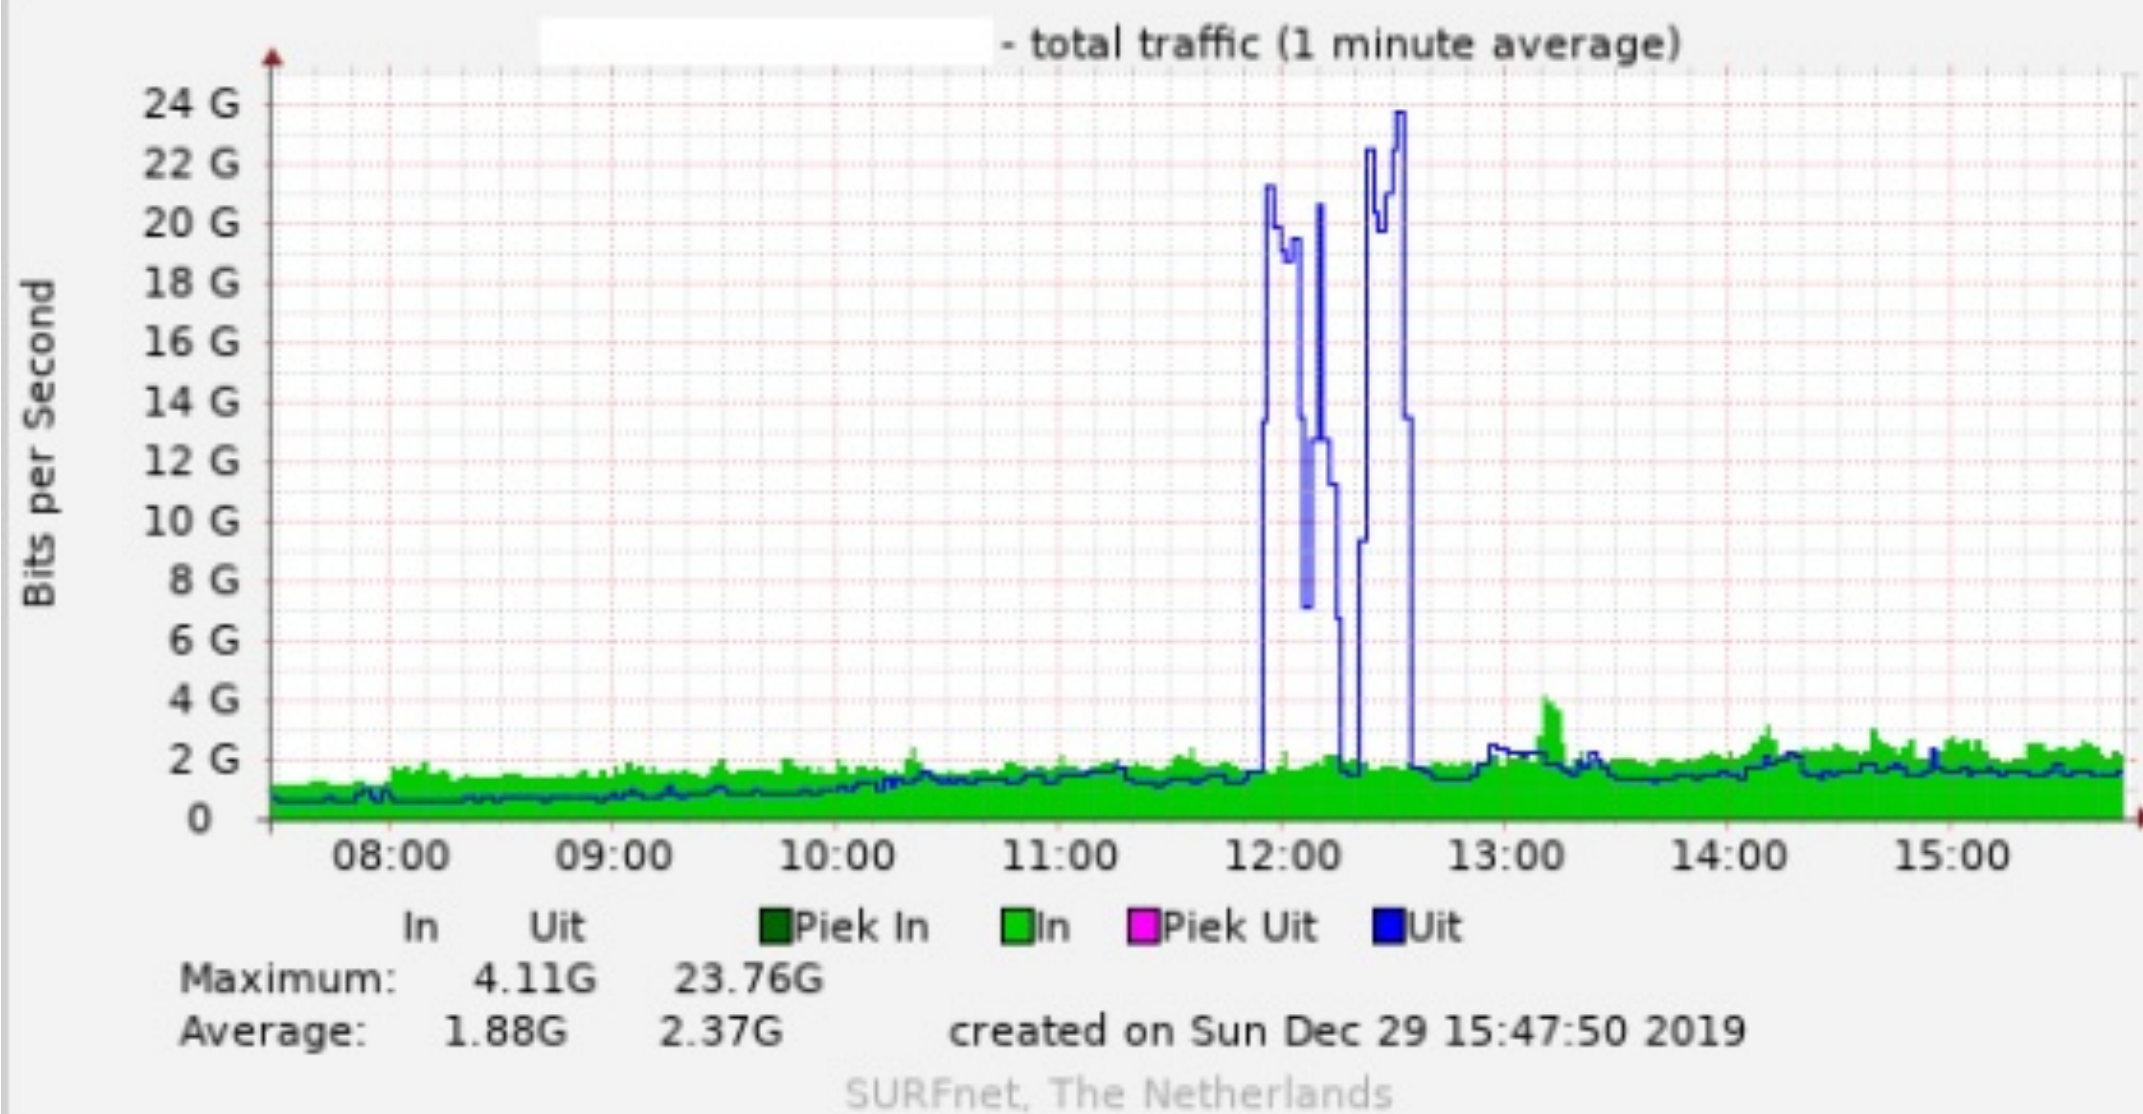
- total traffic (1 minute average)

Bits per Second

24 G
22 G
20 G
18 G
16 G
14 G
12 G
10 G
8 G
6 G
4 G
2 G
0

08:00 09:00 10:00 11:00 12:00 13:00 14:00 15:00

In Uit
Piek In In Piek Uit Uit
Maximum: 4.11G 23.76G
Average: 1.88G 2.37G created on Sun Dec 29 15:47:50 2019

SURFnet, The Netherlands